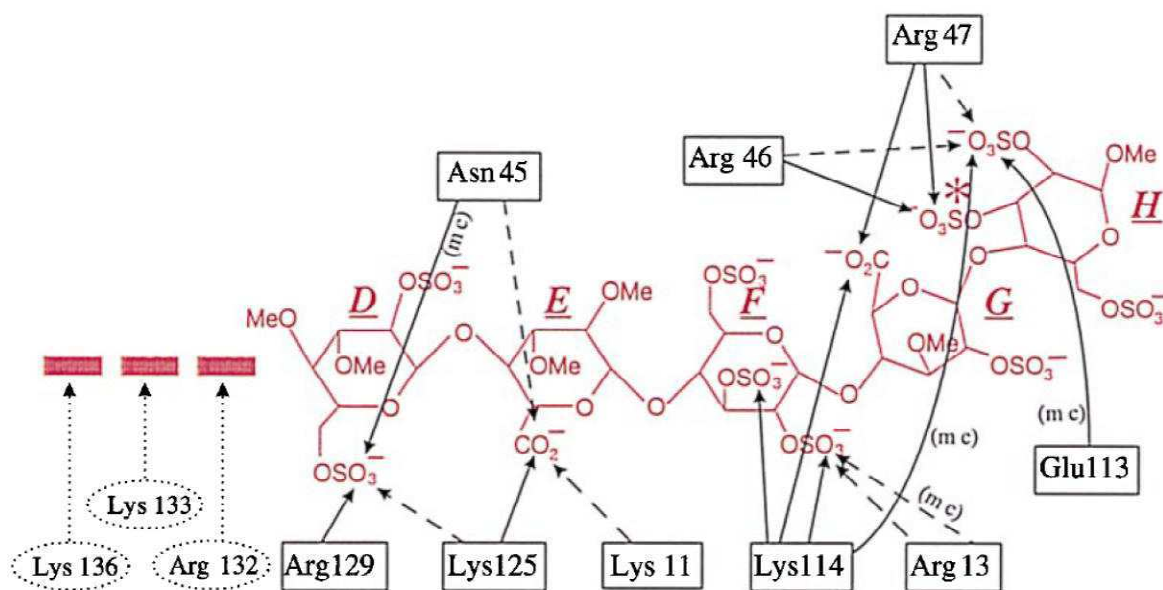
Arg 47

Arg 46

Asn 45

(m c)

$^{-}O_3SO$

OMe

*

$O_3SO$

$\underline{H}$

$^{-}O_2C$

$OSO_3^-$

$OSO_3^-$

OMe

$OSO_3^-$

MeO

$\underline{D}$

$\underline{E}$

$\underline{F}$

$\underline{G}$

OMe

OMe

OMe

$OSO_3^-$

$OSO_3^-$

(m c)

(m c)

$OSO_3^-$

$CO_2^-$

$OSO_3^-$

Glu113

(m c)

Lys 133

Lys 136

Arg 132

Arg129

Lys125

Lys 11

Lys114

Arg 13